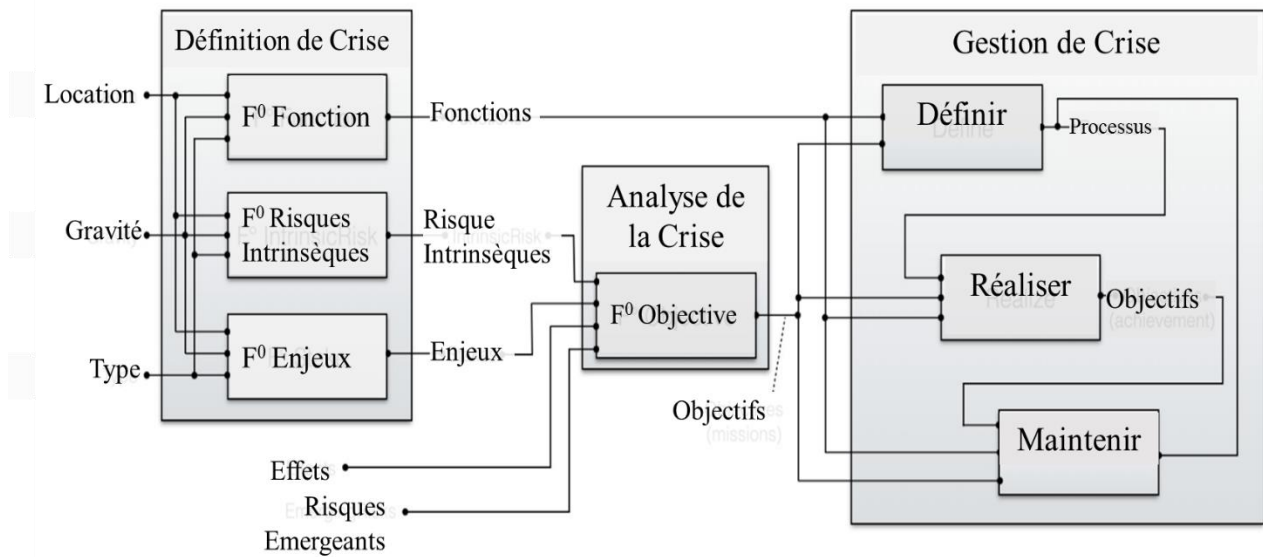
Définition de Crise

Location

$F^0$ Fonction

Fonctions

Gravité

$F^0$ Risques Intrinsèques

Risque Intrinsèques

Type

$F^0$ Enjeux

Enjeux

Analyse de la Crise

$F^0$ Objective

Objectifs

Effets

Risques Emergeants

Gestion de Crise

Définir

Processus

Réaliser

Objectifs

Maintenir